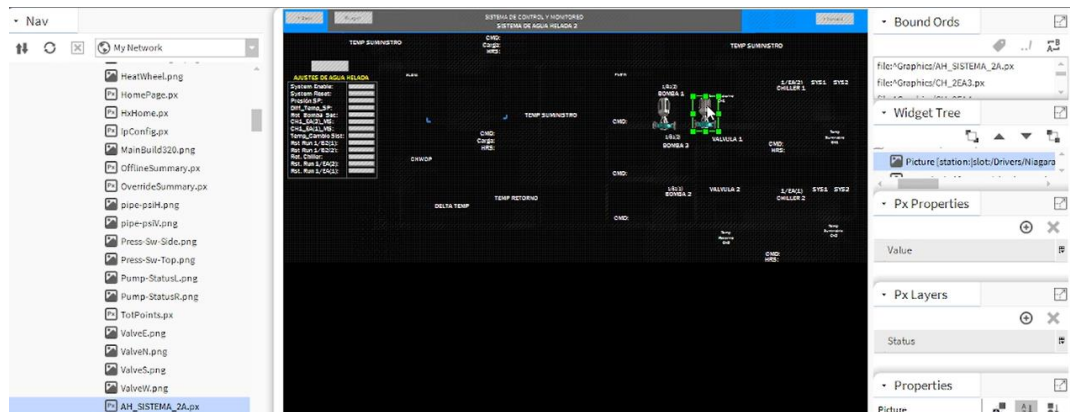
Nav

My Network

HeatWheel.png
HomePage.px
HxHome.px
IpConfig.px
MainBuild320.png
OfflineSummary.px
OverrideSummary.px
pipe-psiH.png
pipe-psiV.png
Press-Sw-Side.png
Press-Sw-Top.png
Pump-StatusL.png
Pump-StatusR.png
TotPoints.px
ValveE.png
ValveN.png
ValveS.png
ValveW.png
AH_SISTEMA_2A.px

SISTEMA DE CONTROL Y MONITOREO
SISTEMA DE AGUA HELADA 2

TEMP SUMINISTRO
CMD:
Carga:
HRS:
TEMP SUMINISTRO

AJUSTES DE AGUA HELADA
System Enable:
System Reset:
Presión SP:
Dif_Temp_SP:
Rot_Bomba Sec:
CH1_EA(2)_MS:
CH1_EA(1)_MS:
Temp_Cambio Sist:
Rst. Run 1/E2(1):
Rst. Run 1/E2(2):
Rst. Chiller:
Rst. Run 1/EA(2):
Rst. Run 1/EA(1):

TEMP SUMINISTRO
CMD:
Carga:
HRS:
CHWDP
1/E(1)
BOMBA 1
1/EA(1)
CHILLER 1
SYS1 SYS2
CMD:
VALVULA 1
BOMBA 2
CMD:
HRS:
CMD:
1/E(2)
BOMBA 2
VALVULA 2
1/EA(2)
CHILLER 2
SYS1 SYS2
DELTA TEMP
TEMP RETORNO
CMD:
CMD:
HRS:

Bound Ords
file:^Graphics/AH_SISTEMA_2A.px
file:^Graphics/CH_2EA3.px

Widget Tree
Picture [station:|slot:/Drivers/Niagara

Px Properties
Value

Px Layers
Status

Properties
Picture